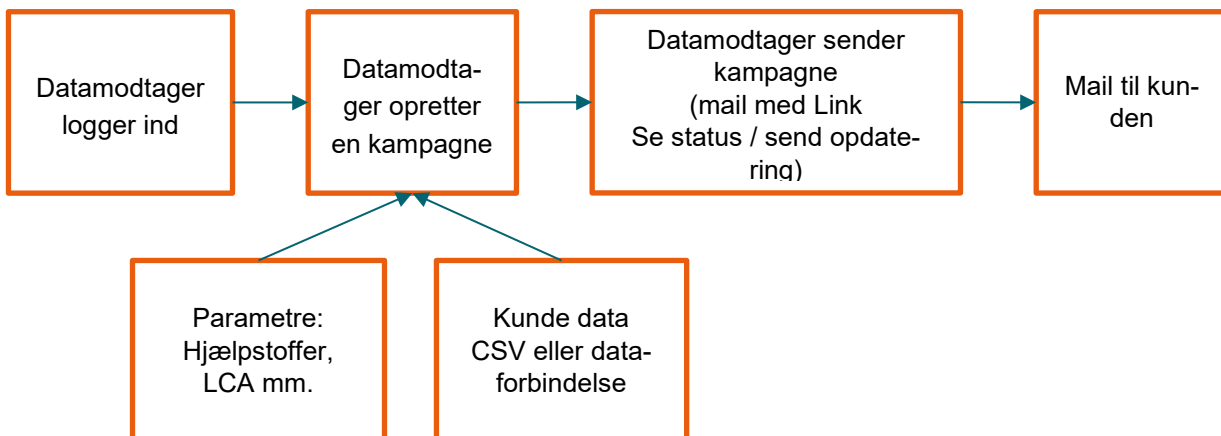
Datamodtager logger ind

Datamodtager opretter en kampagne

Datamodtager sender kampagne
(mail med Link
Se status / send opdatering)

Mail til kunden

Parametre:
Hjælpstoffer,
LCA mm.

Kunde data
CSV eller dataforbindelse